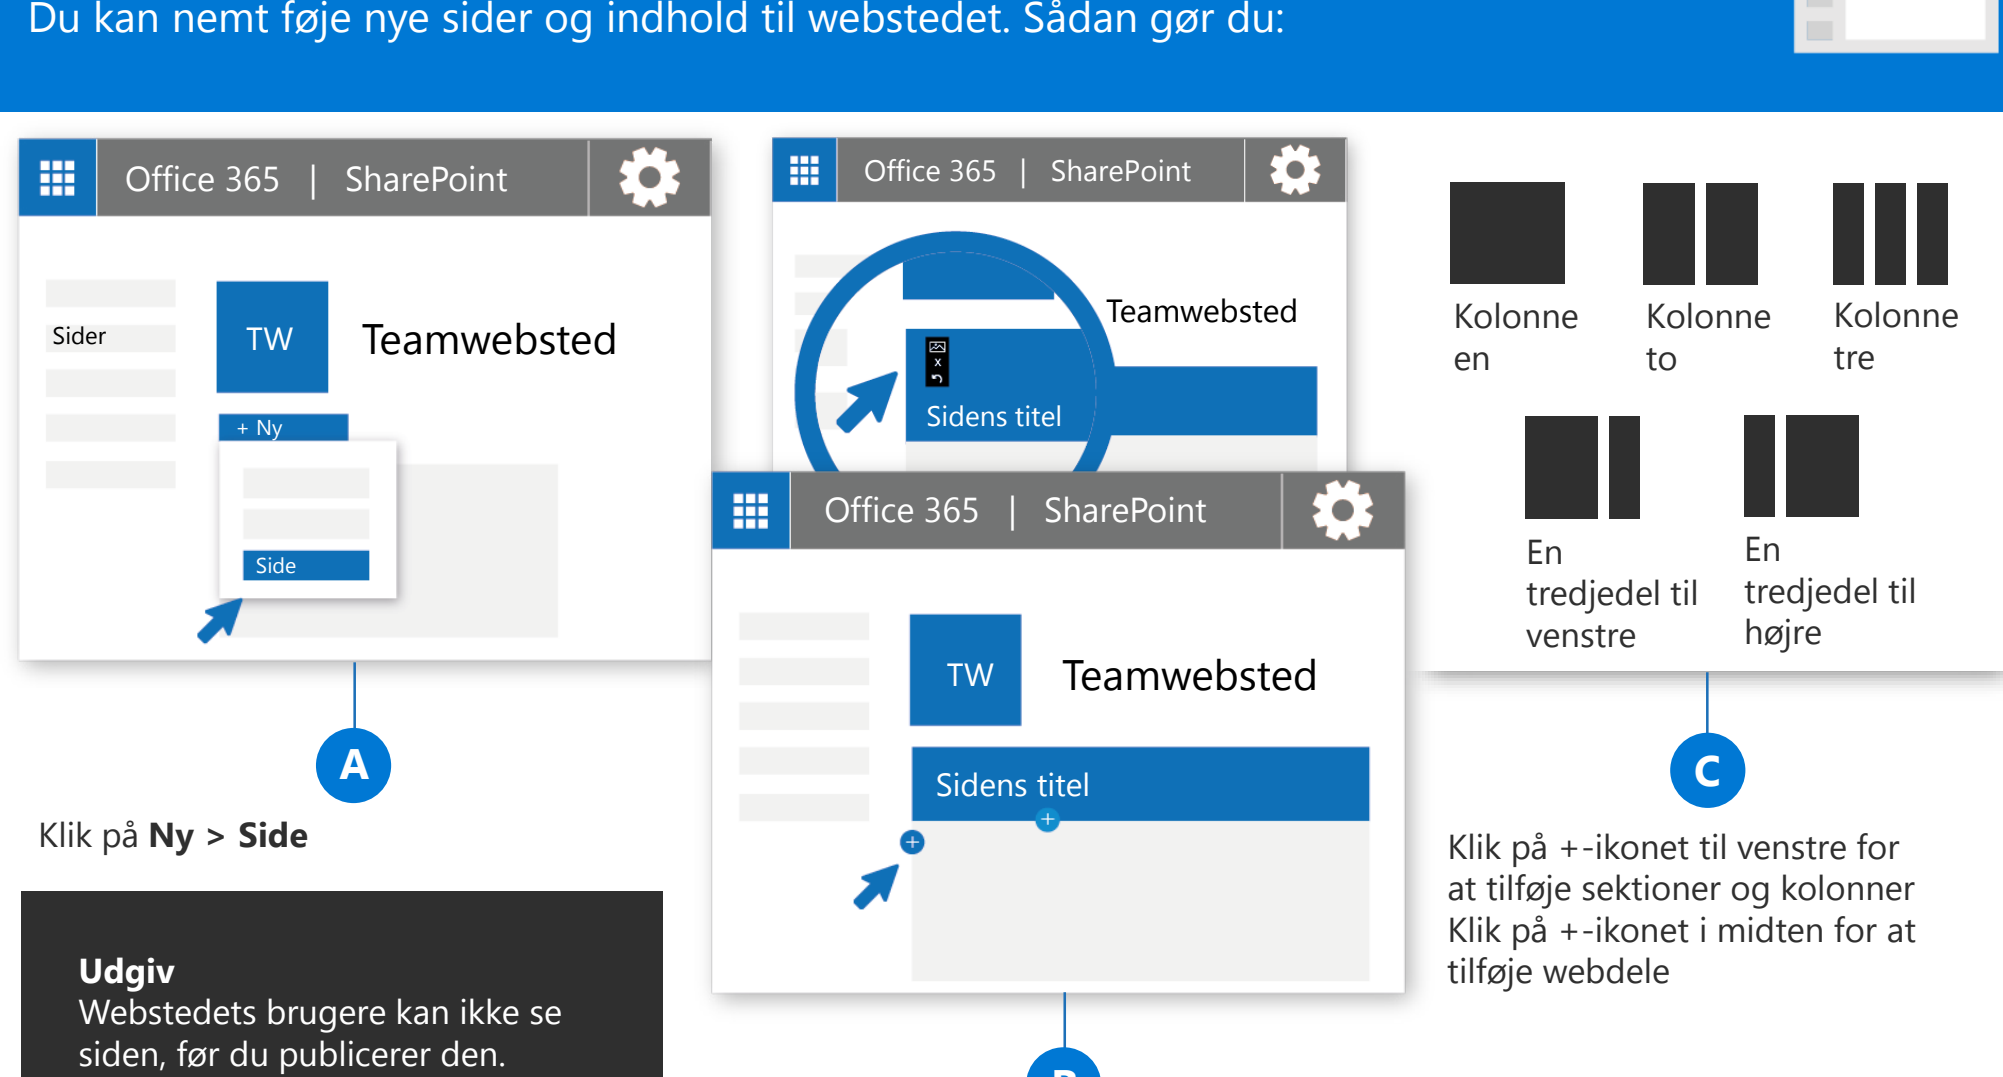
Du kan nemt føje nye sider og indhold til webstedet. Sådan gør du:

Office 365 | SharePoint

Sider

TW

Teamwebsted

+ Ny

Side

A

Klik på **Ny** > **Side**

Office 365 | SharePoint

Teamwebsted

Sidens titel

Office 365 | SharePoint

TW

Teamwebsted

Sidens titel

Kolonne en

Kolonne to

Kolonne tre

En tredjedel til venstre

En tredjedel til højre

C

Klik på +-ikonet til venstre for at tilføje sektioner og kolonner Klik på +-ikonet i midten for at tilføje webdele

**Udgiv**
Webstedets brugere kan ikke se siden, før du publicerer den.